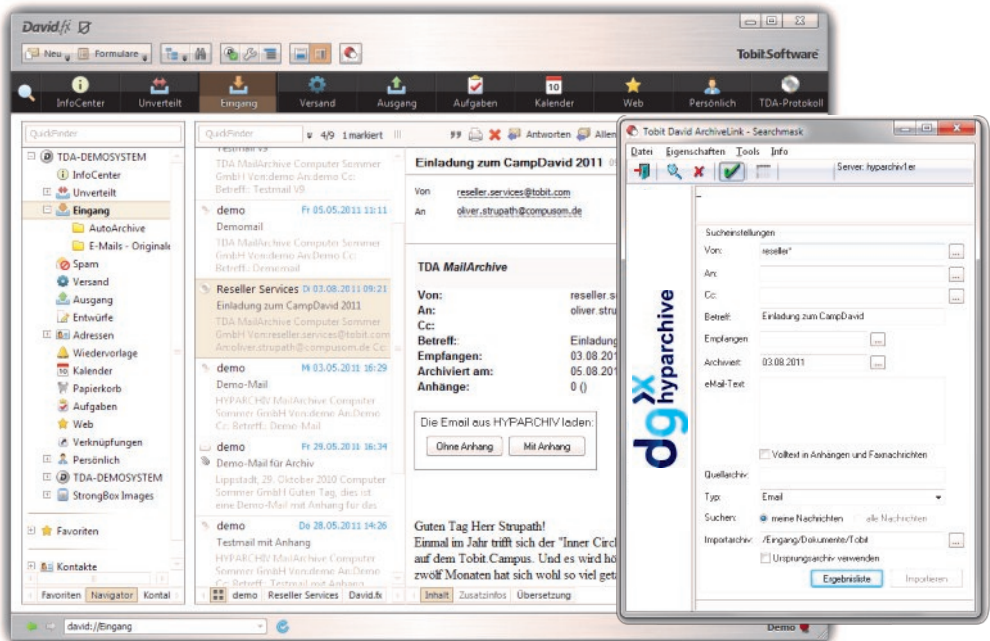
David.fx

Neu Formulare

Tobit.Software

InfoCenter Unverteilt Eingang Versand Ausgang Aufgaben Kalender Web Persönlich TDA-Protokoll

QuickFinder

TDA-DEMOSYSTEM
InfoCenter
Unverteilt
Eingang
AutoArchive
E-Mails - Originale
Spam
Versand
Ausgang
Entwürfe
Adressen
Wiedervorlage
Kalender
Papierkorb
Aufgaben
Web
Verknüpfungen
Persönlich
TDA-DEMOSYSTEM
StrongBox Images

Favoriten

Kontakte

Favoriten Navigator Kontal

QuickFinder 4/9 1 markiert

TDA MailArchive Computer Sommer GmbH Von:demo An:Demo Cc: Betreff: Testmail V9

demo Fr 05.05.2011 11:11
Demomail
TDA MailArchive Computer Sommer GmbH Von:demo An:Demo Cc: Betreff: Demomail

Reseller Services Di 03.08.2011 09:21
Einladung zum CampDavid 2011
TDA MailArchive Computer Sommer GmbH Von:reseller.services@tobit.com An:oliver.strupath@compusom.de Cc:

demo Mi 03.05.2011 16:29
Demo-Mail
HYPARCHIV MailArchive Computer Sommer GmbH Von:demo An:Demo Cc: Betreff: Demo-Mail

demo Fr 29.05.2011 16:34
Demo-Mail für Archiv
Lippstadt, 29. Oktober 2020 Computer Sommer GmbH Guten Tag, dies ist eine Demo-Mail wir Anhang für das

demo Do 28.05.2011 14:26
Testmail mit Anhang
HYPARCHIV MailArchive Computer Sommer GmbH Von:demo An:Demo Cc: Betreff: Testmail mit Anhang

demo Reseller Services David.fx

Antworten Allen

Einladung zum CampDavid 2011

Von reseller.services@tobit.com
An oliver.strupath@compusom.de

TDA MailArchive

Von: reseller.s
An: oliver.stru
Cc:
Betreff: Einladung
Empfangen: 03.08.201
Archiviert am: 05.08.201
Anhänge: 0 ()

Die Email aus HYPARCHIV laden:
Ohne Anhang Mit Anhang

Guten Tag Herr Strupath!
Einmal im Jahr trifft sich der "Inner Circl auf dem Tobit.Campus. Und es wird hö zwölf Monaten hat sich wohl so viel geta

Inhalt Zusatzinfos Übersetzung

david://Eingang

Demo

Tobit David ArchiveLink - Searchmask

Datei Eigenschaften Tools Info

Server: hyparchiv1er

dg hyparchive

Sucheinstellungen
Von: reseller*
An:
Cc:
Betreff: Einladung zum CampDavid
Empfangen:
Archiviert: 03.08.2011
eMail-Text:
Volltext in Anhängen und Faxnachrichten
Quellarchiv:
Typ: Email
Suchen: meine Nachrichten alle Nachrichten
Importarchiv: /Eingang/Dokumente/Tobit
Ursprungsarchiv verwenden
Ergebnisliste Importieren